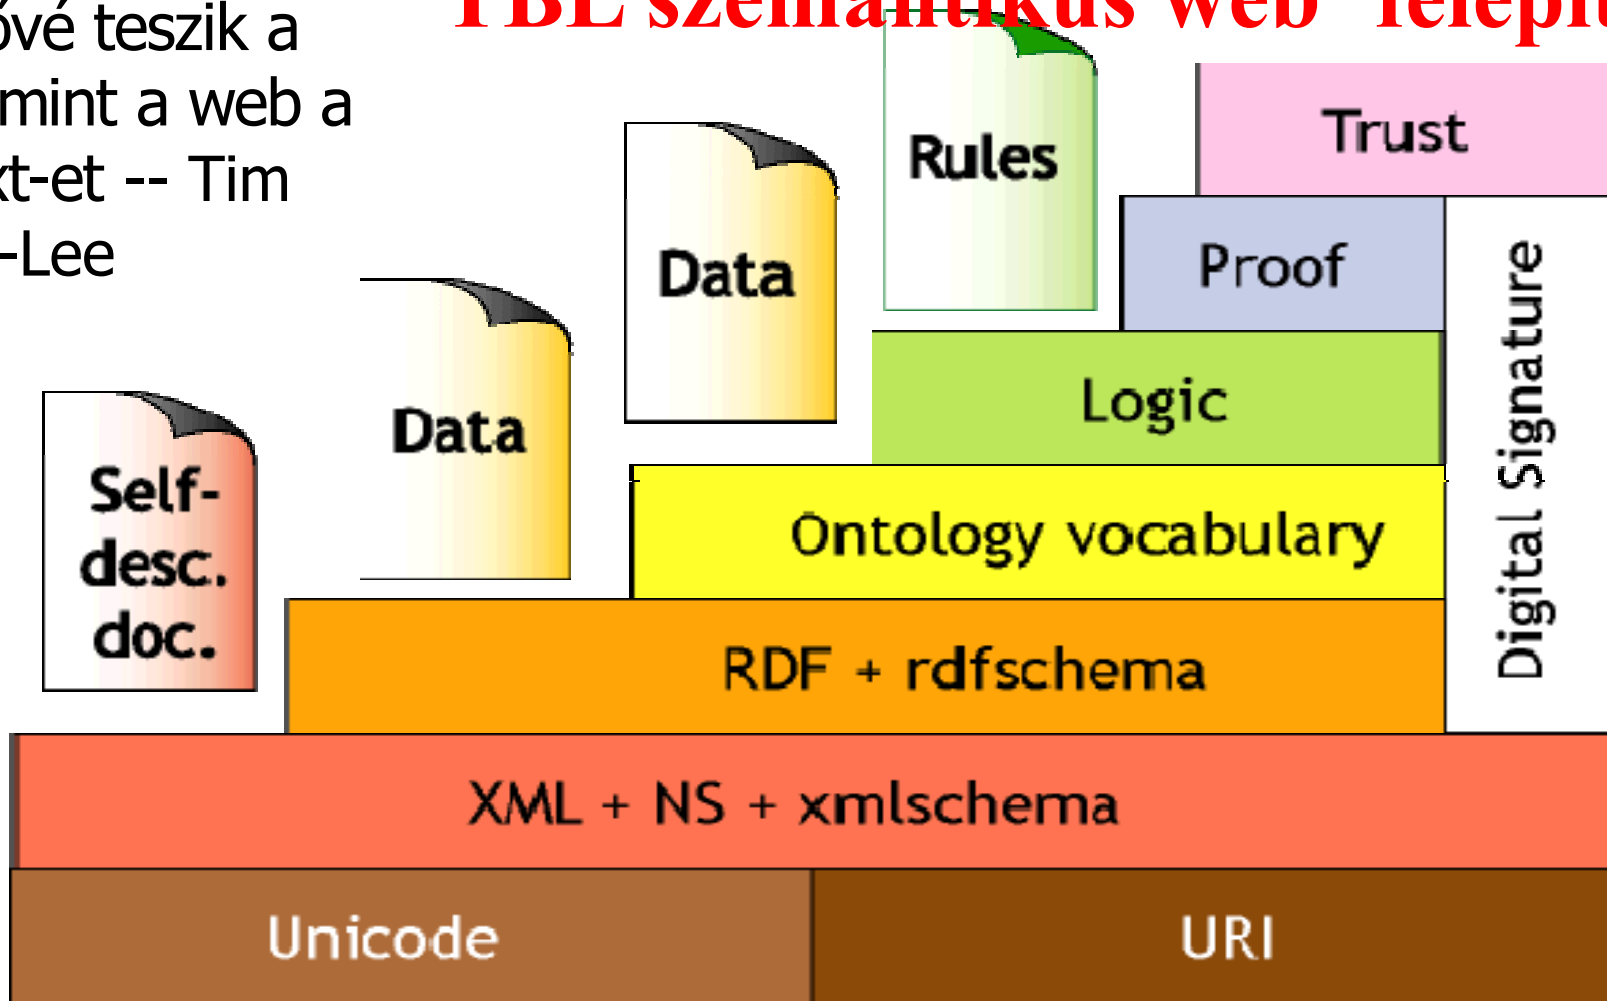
TBL szemantikus web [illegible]

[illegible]óvé teszik a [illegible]mint a web a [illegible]xt-et -- Tim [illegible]-Lee

Trust

Rules

Data

Proof

Digital Signature

Data

Logic

Self-desc. doc.

Ontology vocabulary

RDF + rdfschema

XML + NS + xmlschema

Unicode

URI